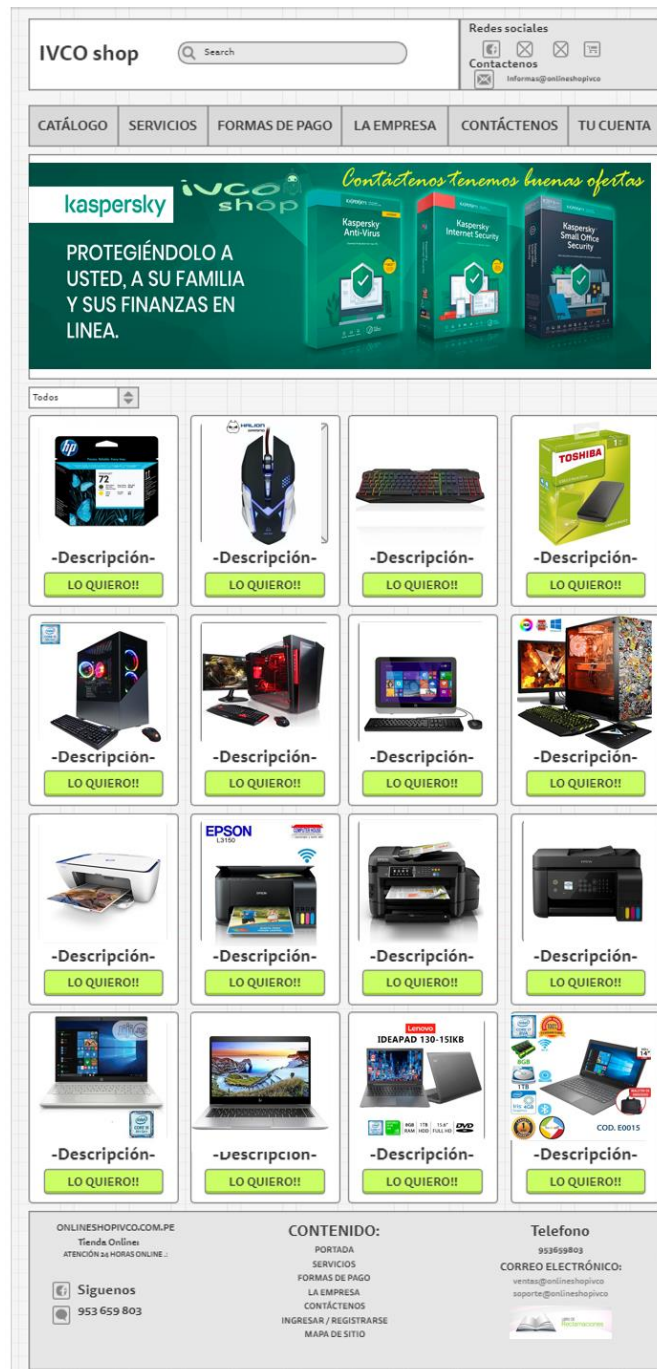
IVCO shop

Search

Redes sociales

Contactenos

Informas@onlineshopivco

CATÁLOGO | SERVICIOS | FORMAS DE PAGO | LA EMPRESA | CONTÁCTENOS | TU CUENTA

kaspersky

ivco shop

Contáctenos tenemos buenas ofertas

PROTEGIÉNDOLO A USTED, A SU FAMILIA Y SUS FINANZAS EN LINEA.

Kaspersky Anti-Virus

Kaspersky Internet Security

Kaspersky Small Office Security

Todos

72

TOSHIBA

-Descripción-
LO QUIERO!!

-Descripción-
LO QUIERO!!

-Descripción-
LO QUIERO!!

-Descripción-
LO QUIERO!!

-Descripción-
LO QUIERO!!

-Descripción-
LO QUIERO!!

-Descripción-
LO QUIERO!!

-Descripción-
LO QUIERO!!

EPSON
L3150

-Descripción-
LO QUIERO!!

-Descripción-
LO QUIERO!!

-Descripción-
LO QUIERO!!

-Descripción-
LO QUIERO!!

Lenovo
IDEAPAD 130-15IKB

COD. E0015

-Descripción-
LO QUIERO!!

-Descripción-
LO QUIERO!!

-Descripción-
LO QUIERO!!

-Descripción-
LO QUIERO!!

ONLINESHOPIVCO.COM.PE
Tienda Online
ATENCIÓN 24 HORAS ONLINE

Siguenos
953 659 803

CONTENIDO:
PORTADA
SERVICIOS
FORMAS DE PAGO
LA EMPRESA
CONTÁCTENOS
INGRESAR / REGISTRARSE
MAPA DE SITIO

Telefono
953659803
CORREO ELECTRÓNICO:
ventas@onlineshopivco
soporte@onlineshopivco

Libro de Reclamaciones